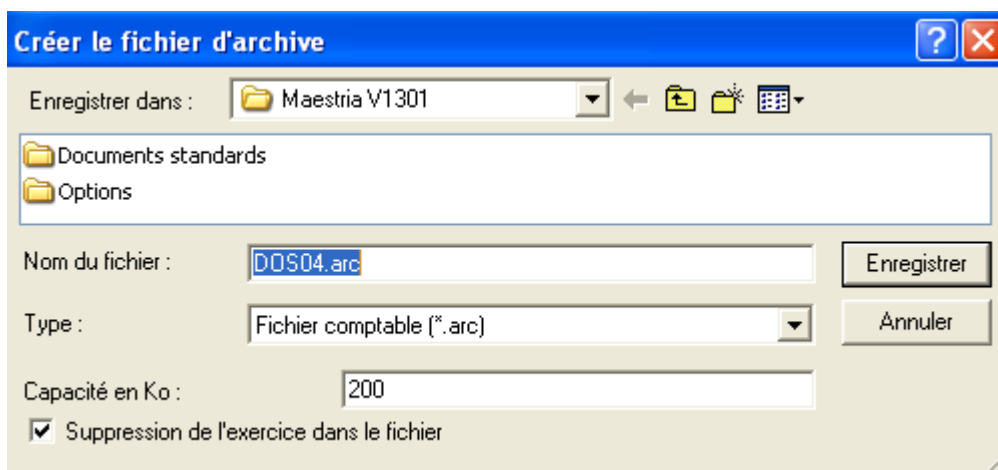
Créer le fichier d'archive

Enregistrer dans : Maestria V1301

Documents standards
Options

Nom du fichier : DOS04.arc

Enregistrer

Type : Fichier comptable (*.arc)

Annuler

Capacité en Ko : 200

Suppression de l'exercice dans le fichier